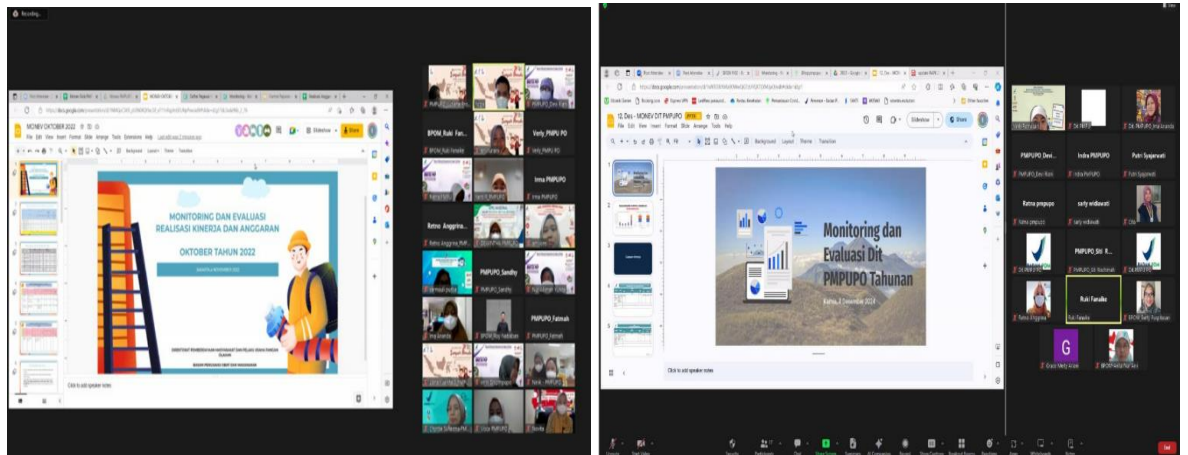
Recording...

MONEV OKTOBER 2022

File Edit View Insert Format Slide Arrange Tools Extensions Help

Slideshow

Share

MONITORING DAN EVALUASI REALISASI KINERJA DAN ANGGARAN

OKTOBER TAHUN 2022

Click to add speaker notes

BPOM_Ruki Fanaike

Verly_PMPUPO

Irma PMPUPO

Retno Anggrina

PMPUPO_Sandhy

PMPUPO_Fatmah

12_Des - MONEV DIT PMPUPO

File Edit View Insert Format Slide Arrange Tools Help

Slideshow

Share

Background Layout Theme Transition

Monitoring dan Evaluasi Dit PMPUPO Tahunan

Click to add speaker notes

PMPUPO Desi...

Indra PMPUPO

Putri Syajarwati

Retno pmpupo

carly widiawati

PMPUPO_Siti R...

Ruki Fanaike

G